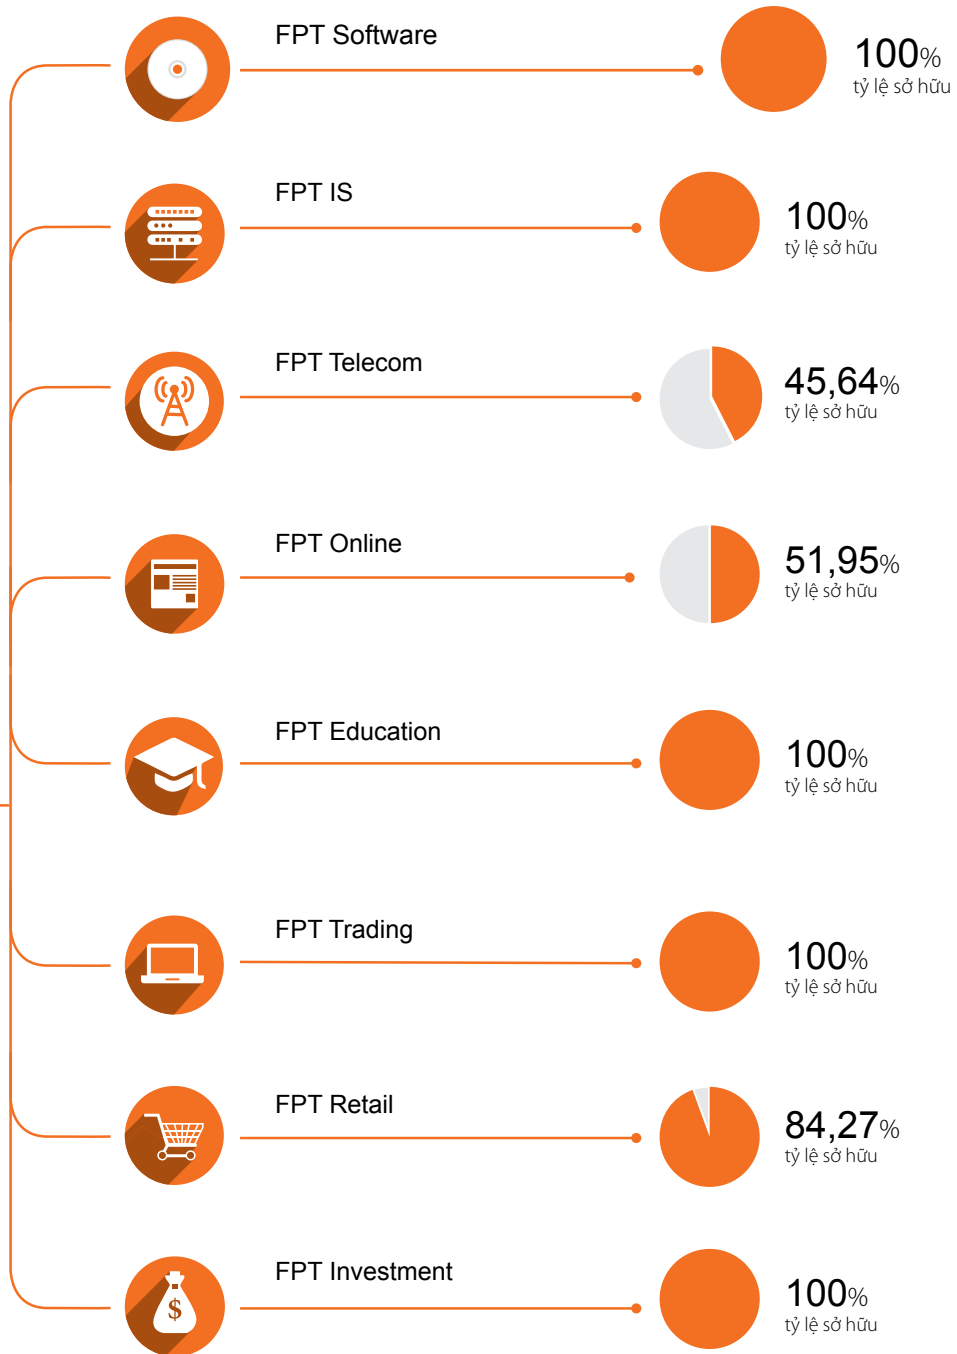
FPT Software

100%
tỷ lệ sở hữu

FPT IS

100%
tỷ lệ sở hữu

FPT Telecom

45,64%
tỷ lệ sở hữu

FPT Online

51,95%
tỷ lệ sở hữu

FPT Education

100%
tỷ lệ sở hữu

FPT Trading

100%
tỷ lệ sở hữu

FPT Retail

84,27%
tỷ lệ sở hữu

FPT Investment

$

100%
tỷ lệ sở hữu